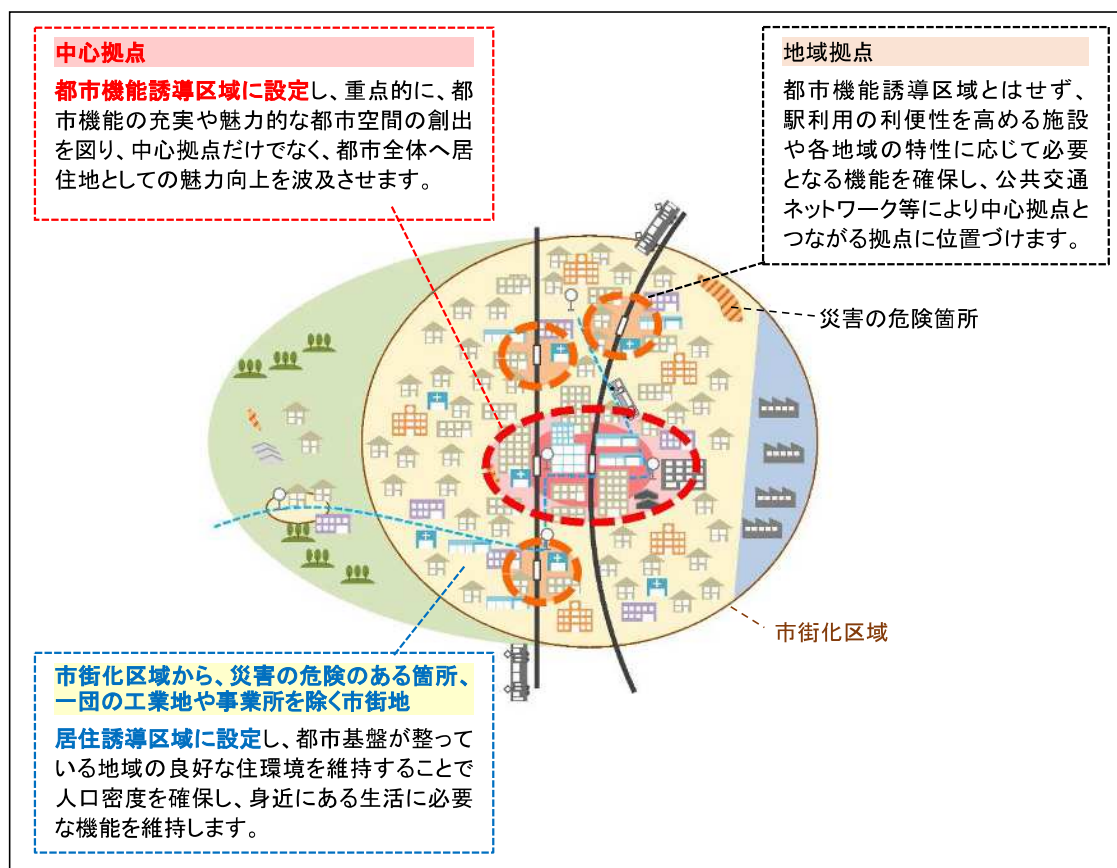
中心拠点

都市機能誘導区域に設定し、重点的に、都市機能の充実や魅力的な都市空間の創出を図り、中心拠点だけでなく、都市全体へ居住地としての魅力向上を波及させます。

地域拠点

都市機能誘導区域とはせず、駅利用の利便性を高める施設や各地域の特性に応じて必要となる機能を確保し、公共交通ネットワーク等により中心拠点とつながる拠点に位置づけます。

災害の危険箇所

市街化区域

市街化区域から、災害の危険のある箇所、一団の工業地や事業所を除く市街地

居住誘導区域に設定し、都市基盤が整っている地域の良好な住環境を維持することで人口密度を確保し、身近にある生活に必要な機能を維持します。